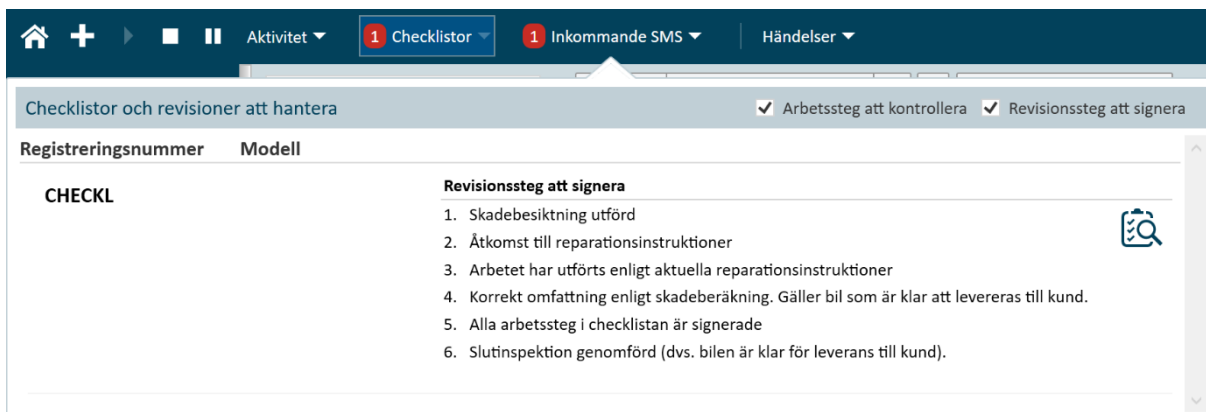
Aktivitet ▼ 1 Checklistor 1 Inkommande SMS ▼ Händelser ▼

Checklistor och revisioner att hantera
✔ Arbetssteg att kontrollera ✔ Revisionssteg att signera

| Registreringsnummer | Modell | |
|---|---|---|
| CHECKL | | Revisionssteg att signera |

1. Skadebesiktning utförd
2. Åtkomst till reparationsinstruktioner
3. Arbetet har utförts enligt aktuella reparationsinstruktioner
4. Korrekt omfattning enligt skadeberäkning. Gäller bil som är klar att levereras till kund.
5. Alla arbetssteg i checklistan är signerade
6. Slutinspektion genomförd (dvs. bilen är klar för leverans till kund).